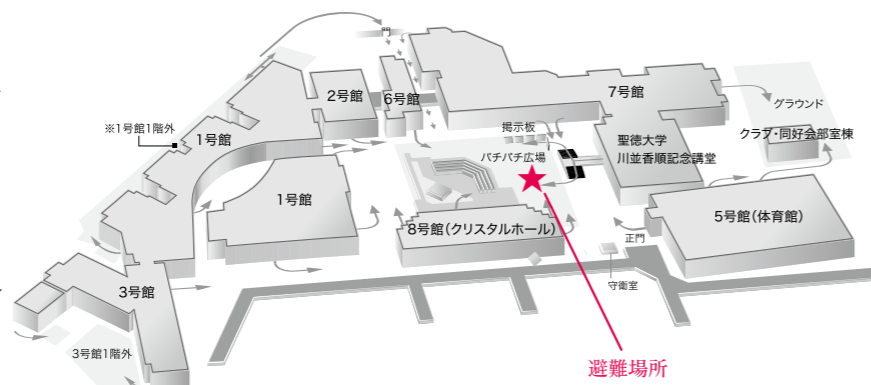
門

2号館

6号館

7号館

グラウンド

※1号館1階外

1号館

掲示板

聖徳大学
川並香順記念講堂

クラブ・同好会部室棟

パチパチ広場

1号館

5号館(体育館)

8号館(クリスタルホール)

正門

3号館

守衛室

3号館1階外

避難場所